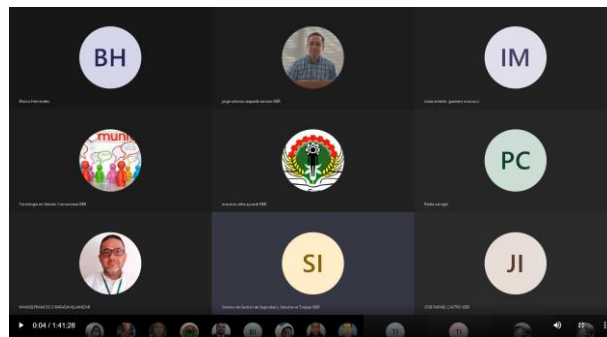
BH

Blanca Hernandez

jorge antonio alapuda yanqui SBR

IM

ivana amerio guerrero moracci

muni

Tecnologia en Gestion Comunitaria SBR

mauricio zafra acosta SBR

PC

Pedro cavajal

MANUEL FRANCISCO PARADA VILLAMIZAR

SI

Sistema de Gestion de Seguridad y Salud en el Trabajo SBR

JI

JOSE RAFAEL CASTRO SBR

0:04 / 1:41:28